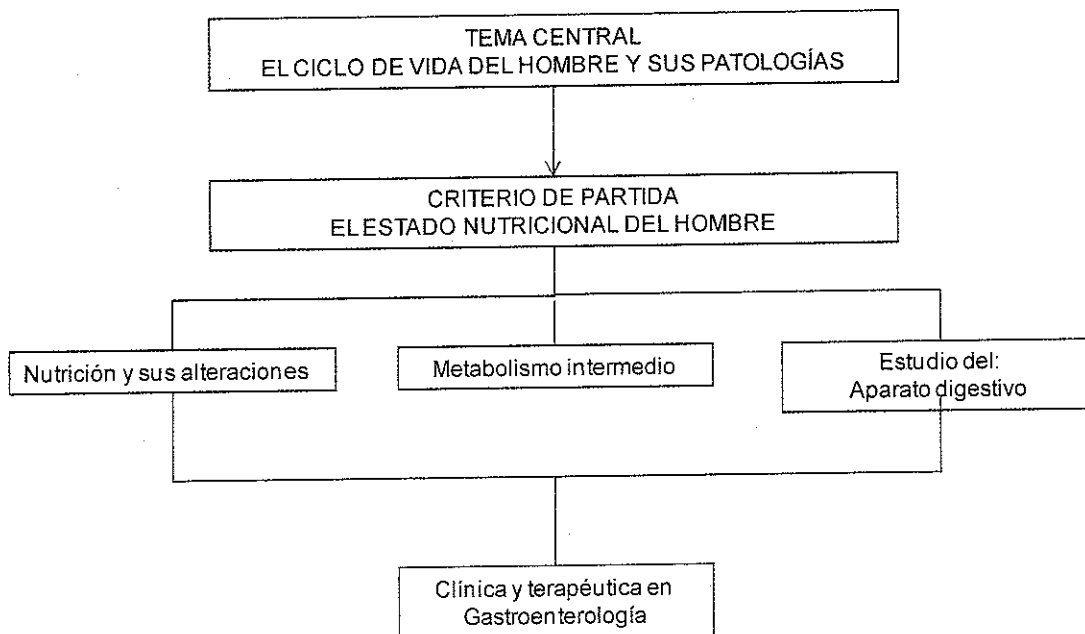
TEMA CENTRAL
EL CICLO DE VIDA DEL HOMBRE Y SUS PATOLOGÍAS

CRITERIO DE PARTIDA
EL ESTADO NUTRICIONAL DEL HOMBRE

Nutrición y sus alteraciones

Metabolismo intermedio

Estudio del:
Aparato digestivo

Clínica y terapéutica en Gastroenterología